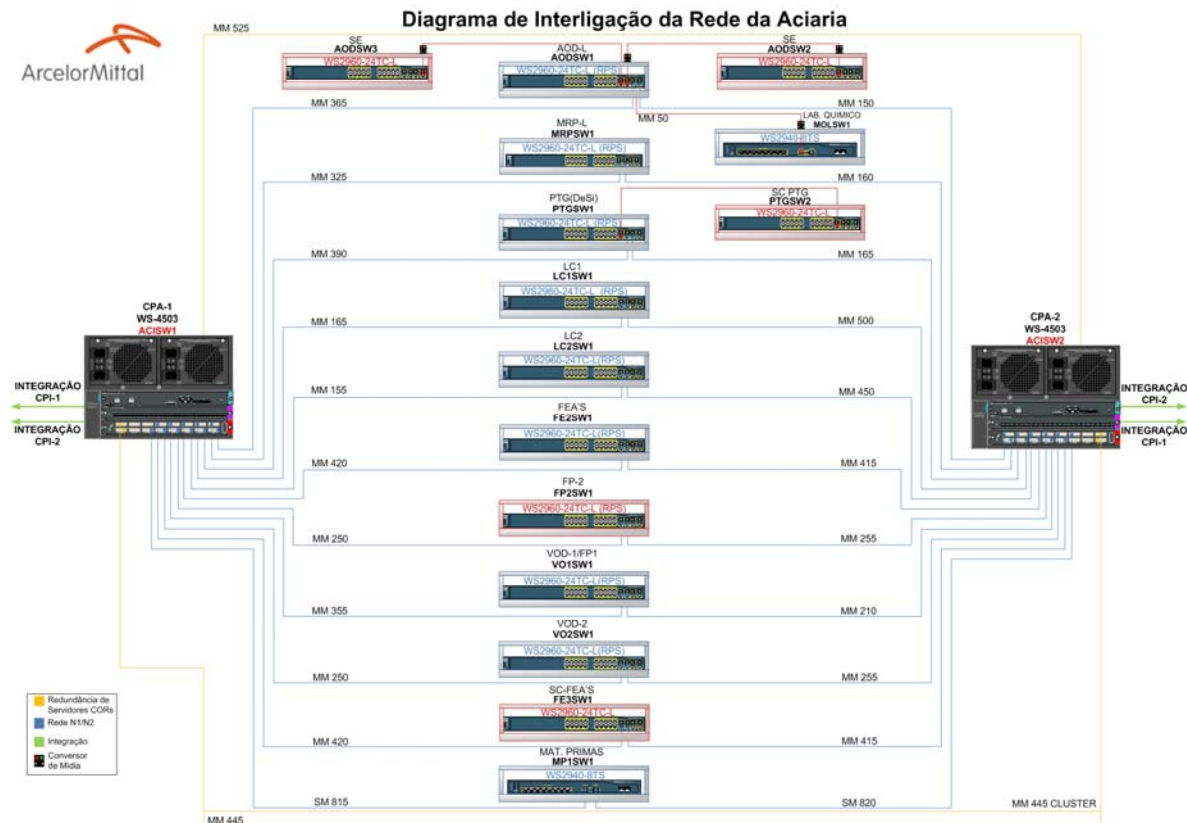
Diagrama de Interligação da Rede da Aciaria

ArcelorMittal

MM 525

SE
AODSW3
WS2960-24TC-L

AOD-L
AODSW1
WS2960-24TC-L (RPS)

SE
AODSW2
WS2960-24TC-L

MM 365

MM 150

MM 50

MRP-L
MRPSW1
WS2960-24TC-L (RPS)

LAB. QUIMICO
MOLSW1
WS2940-8TS

MM 325

MM 160

PTG(DeSi)
PTGSW1
WS2960-24TC-L (RPS)

SC PTG
PTGSW2
WS2960-24TC-L

MM 390

MM 165

LC1
LC1SW1
WS2960-24TC-L (RPS)

CPA-1
WS-4503
ACISW1

MM 165

MM 500

CPA-2
WS-4503
ACISW2

LC2
LC2SW1
WS2960-24TC-L(RPS)

INTEGRAÇÃO
CPI-1

INTEGRAÇÃO
CPI-2

MM 155

MM 450

INTEGRAÇÃO
CPI-2

INTEGRAÇÃO
CPI-1

FEA'S
FE2SW1
WS2960-24TC-L(RPS)

MM 420

MM 415

FP-2
FP2SW1
WS2960-24TC-L (RPS)

MM 250

MM 255

VOD-1/FP1
VO1SW1
WS2960-24TC-L(RPS)

MM 355

MM 210

VOD-2
VO2SW1
WS2960-24TC-L(RPS)

MM 250

MM 255

Redundância de Servidores CORs
Rede N1/N2
Integração
Conversor de Mídia

SC-FEA'S
FE3SW1
WS2960-24TC-L

MM 420

MM 415

MAT. PRIMAS
MP1SW1
WS2940-8TS

SM 815

SM 820

MM 445 CLUSTER

MM 445